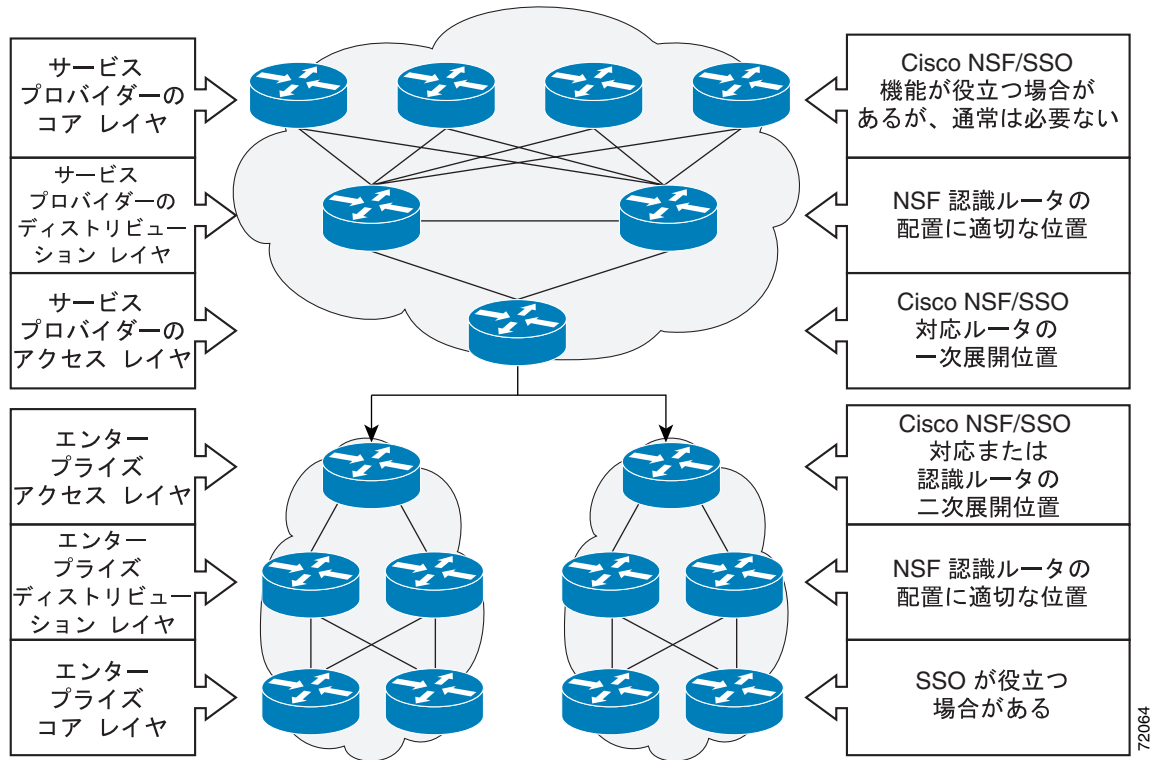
サービス プロバイダーの コア レイヤ

サービス プロバイダーの ディストリビューション レイヤ

サービス プロバイダーの アクセス レイヤ

エンタープライズ アクセス レイヤ

エンタープライズ ディストリビューション レイヤ

エンタープライズ コア レイヤ

Cisco NSF/SSO 機能が役立つ場合があるが、通常は必要ない

NSF 認識ルータの 配置に適切な位置

Cisco NSF/SSO 対応ルータの 一次展開位置

Cisco NSF/SSO 対応または 認識ルータの 二次展開位置

NSF 認識ルータの 配置に適切な位置

SSO が役立つ 場合がある

72064